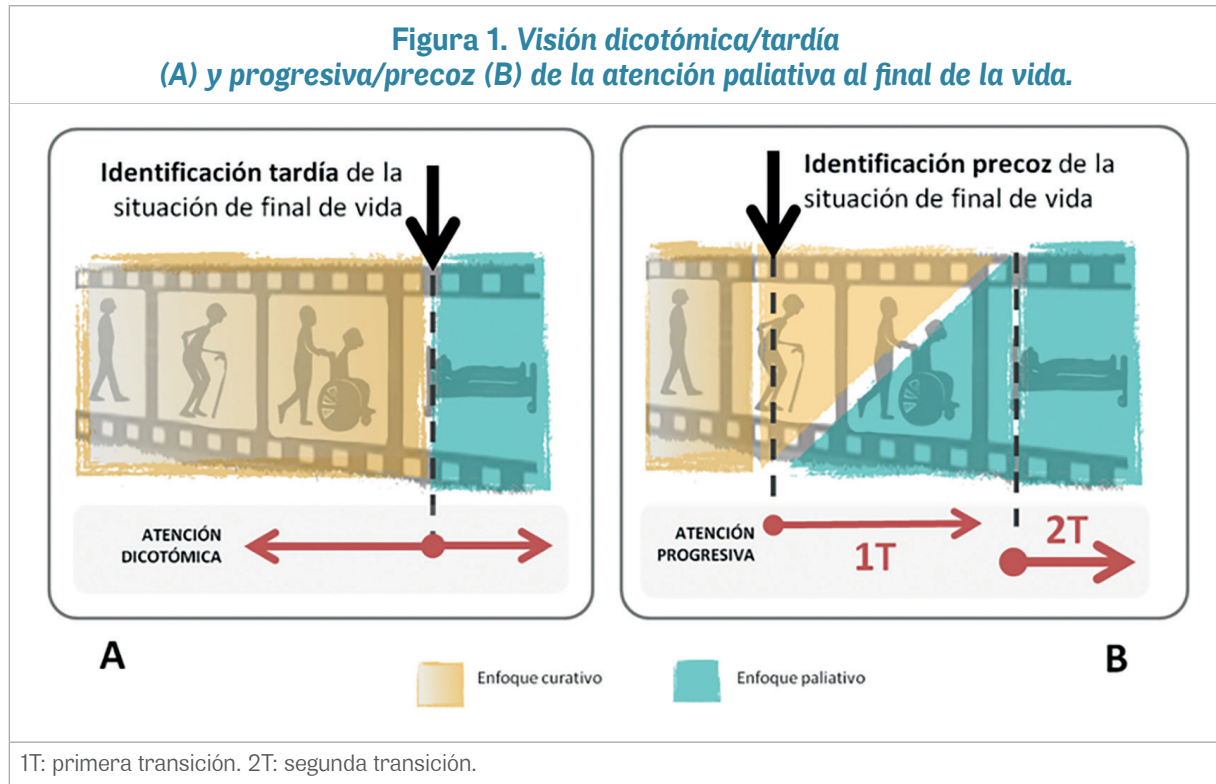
**Figura 1.** *Visión dicotómica/tardía (A) y progresiva/precoz (B) de la atención paliativa al final de la vida.*

**Identificación tardía** de la situación de final de vida

ATENCIÓN DICOTÓMICA

**Identificación precoz** de la situación de final de vida

ATENCIÓN PROGRESIVA

1T

2T

A

Enfoque curativo

Enfoque paliativo

B

1T: primera transición. 2T: segunda transición.